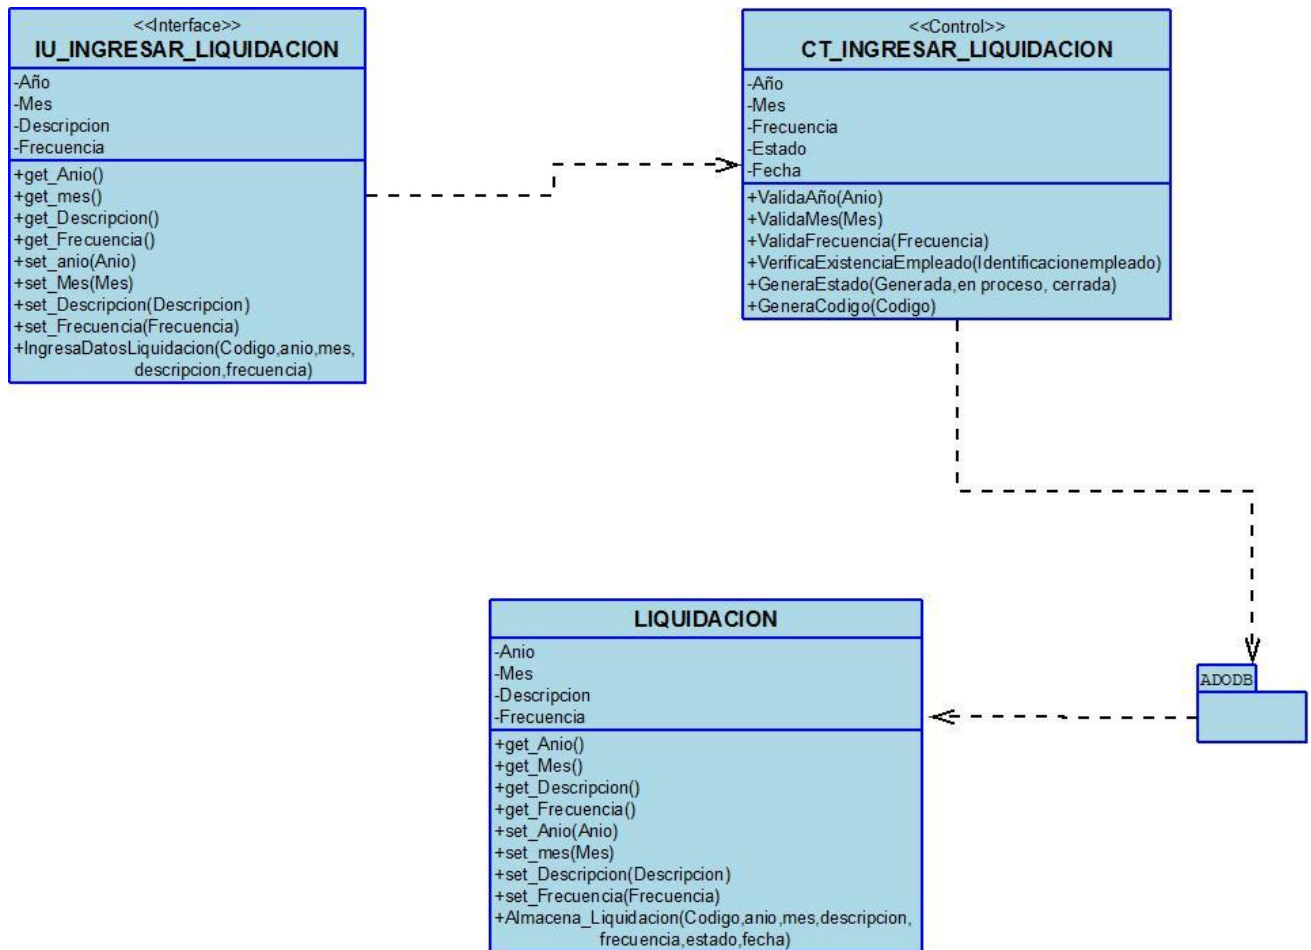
<<Interface>>
IU_INGRESAR_LIQUIDACION

-Año
-Mes
-Descripcion
-Frecuencia

+get_Anio()
+get_mes()
+get_Descripcion()
+get_Frecuencia()
+set_anio(Anio)
+set_Mes(Mes)
+set_Descripcion(Descripcion)
+set_Frecuencia(Frecuencia)
+IngresaDatosLiquidacion(Codigo,anio,mes, descripcion,frecuencia)

<<Control>>
CT_INGRESAR_LIQUIDACION

-Año
-Mes
-Frecuencia
-Estado
-Fecha

+ValidaAño(Anio)
+ValidaMes(Mes)
+ValidaFrecuencia(Frecuencia)
+VerificaExistenciaEmpleado(Identificacionempleado)
+GeneraEstado(Generada,en proceso, cerrada)
+GeneraCodigo(Codigo)

LIQUIDACION

-Anio
-Mes
-Descripcion
-Frecuencia

+get_Anio()
+get_Mes()
+get_Descripcion()
+get_Frecuencia()
+set_Anio(Anio)
+set_mes(Mes)
+set_Descripcion(Descripcion)
+set_Frecuencia(Frecuencia)
+Almacena_Liquidacion(Codigo,anio,mes,descripcion, frecuencia,estado,fecha)

ADODB